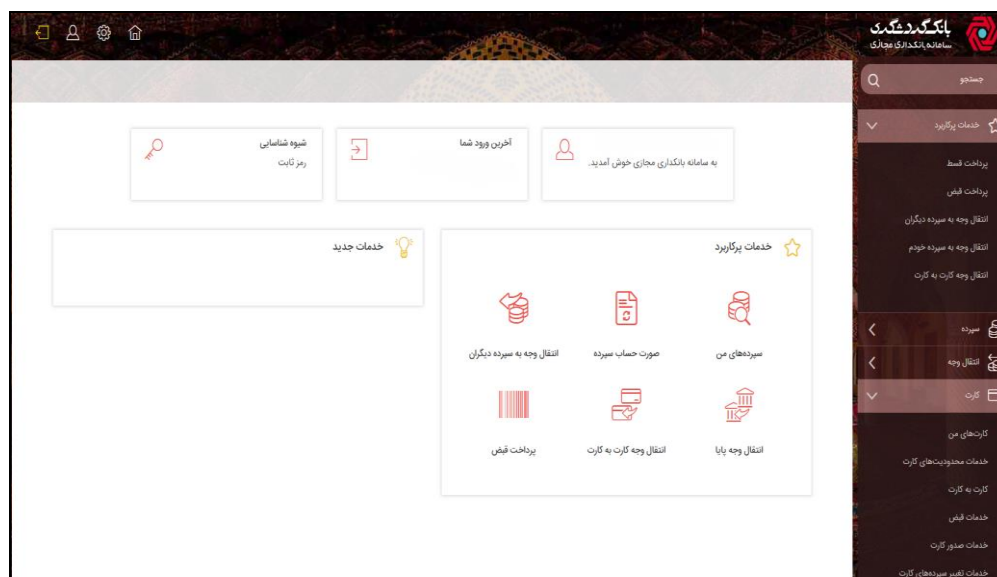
بانک گردشگری
سامانه بانکداری مجازی

جستجو

خدمات پرکاربرد
پرداخت قسط
پرداخت قبض
انتقال وجه به سپرده دیگران
انتقال وجه به سپرده خودم
انتقال وجه کارت به کارت

سپرده
انتقال وجه
کارت
کارت‌های من
خدمات محدودیت‌های کارت
کارت به کارت
خدمات قبض
خدمات صدور کارت
خدمات تغییر سپرده‌های کارت

به سامانه بانکداری مجازی خوش آمدید.

آخرین ورود شما

شیوه شناسایی
رمز ثابت

خدمات پرکاربرد

سپرده‌های من
صورت حساب سپرده
انتقال وجه به سپرده دیگران
انتقال وجه پایا
انتقال وجه کارت به کارت
پرداخت قبض

خدمات جدید